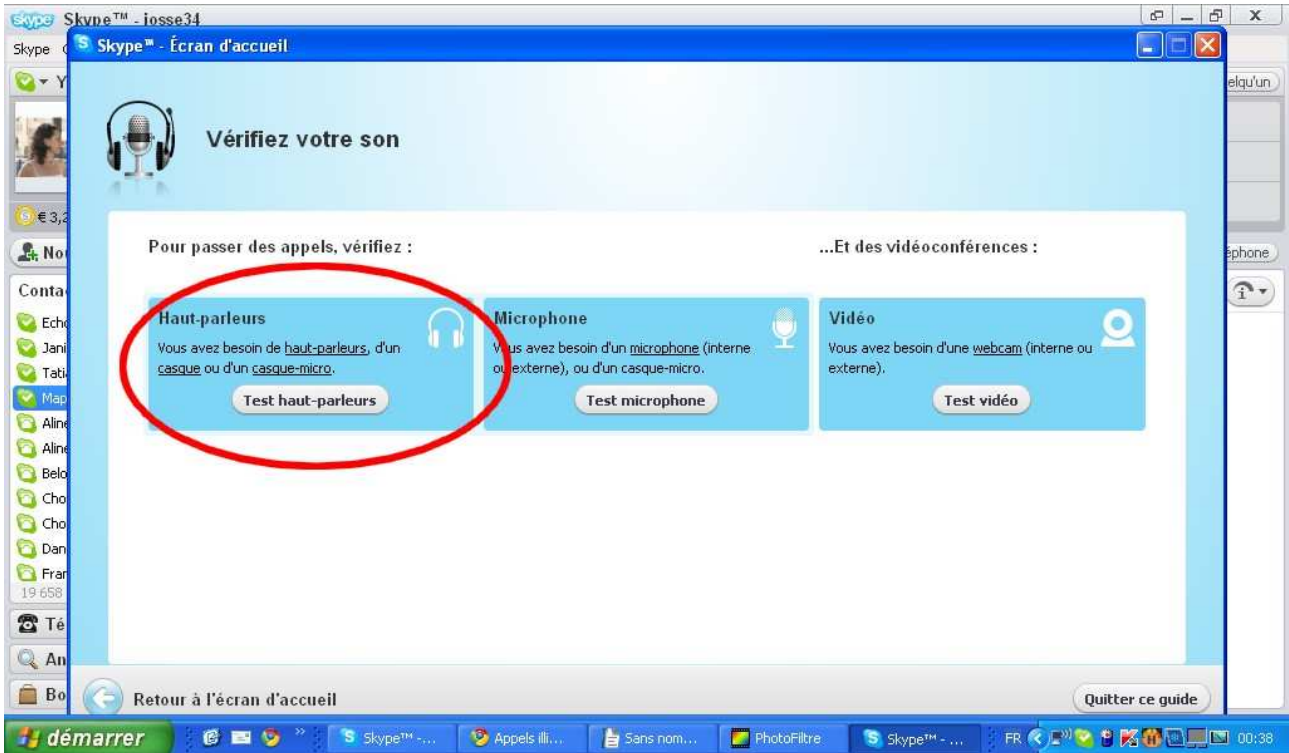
skype Skype™ - josse34

Skype

Skype™ - Écran d'accueil

€ 3,2

No

Conta

Echo
Jani
Tati
Map
Aline
Aline
Belo
Cho
Cho
Dan
Fran
19 658

Té
An
Bo

elqu'un

éphone

Vérifiez votre son

Pour passer des appels, vérifiez :

...Et des vidéoconférences :

Haut-parleurs

Vous avez besoin de haut-parleurs, d'un casque ou d'un casque-micro.

Test haut-parleurs

Microphone

Vous avez besoin d'un microphone (interne ou externe), ou d'un casque-micro.

Test microphone

Vidéo

Vous avez besoin d'une webcam (interne ou externe).

Test vidéo

Retour à l'écran d'accueil

Quitter ce guide

démarrer

Skype™ -...

Appels illi...

Sans nom...

PhotoFiltre

Skype™ - ...

FR

00:38